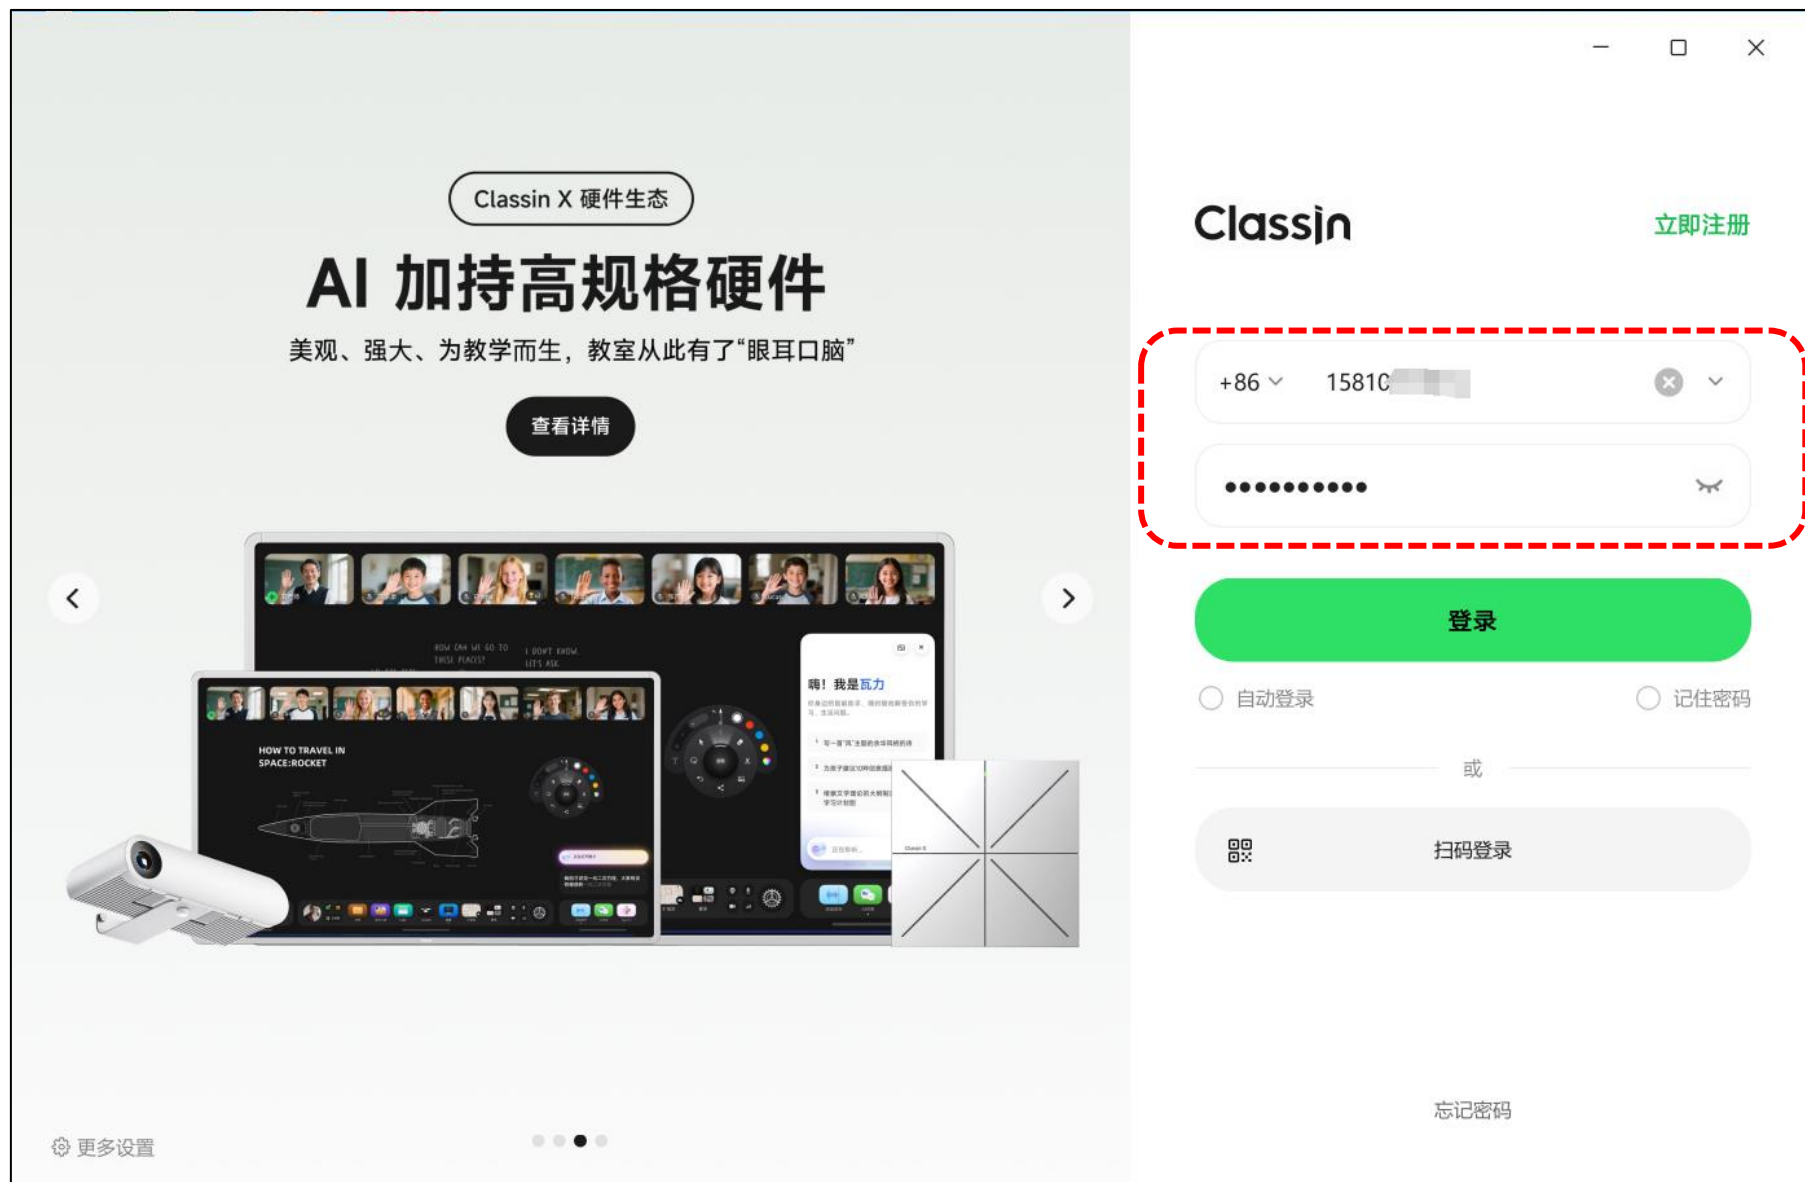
Classin X 硬件生态

AI 加持高规格硬件

美观、强大、为教学而生，教室从此有了“眼耳口脑”

查看详情

HOW TO TRAVEL IN SPACE:ROCKET

嗨！我是瓦力

更多设置

ClassIn

立即注册

+86

1581C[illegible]

••••••••••

登录

自动登录

记住密码

或

扫码登录

忘记密码